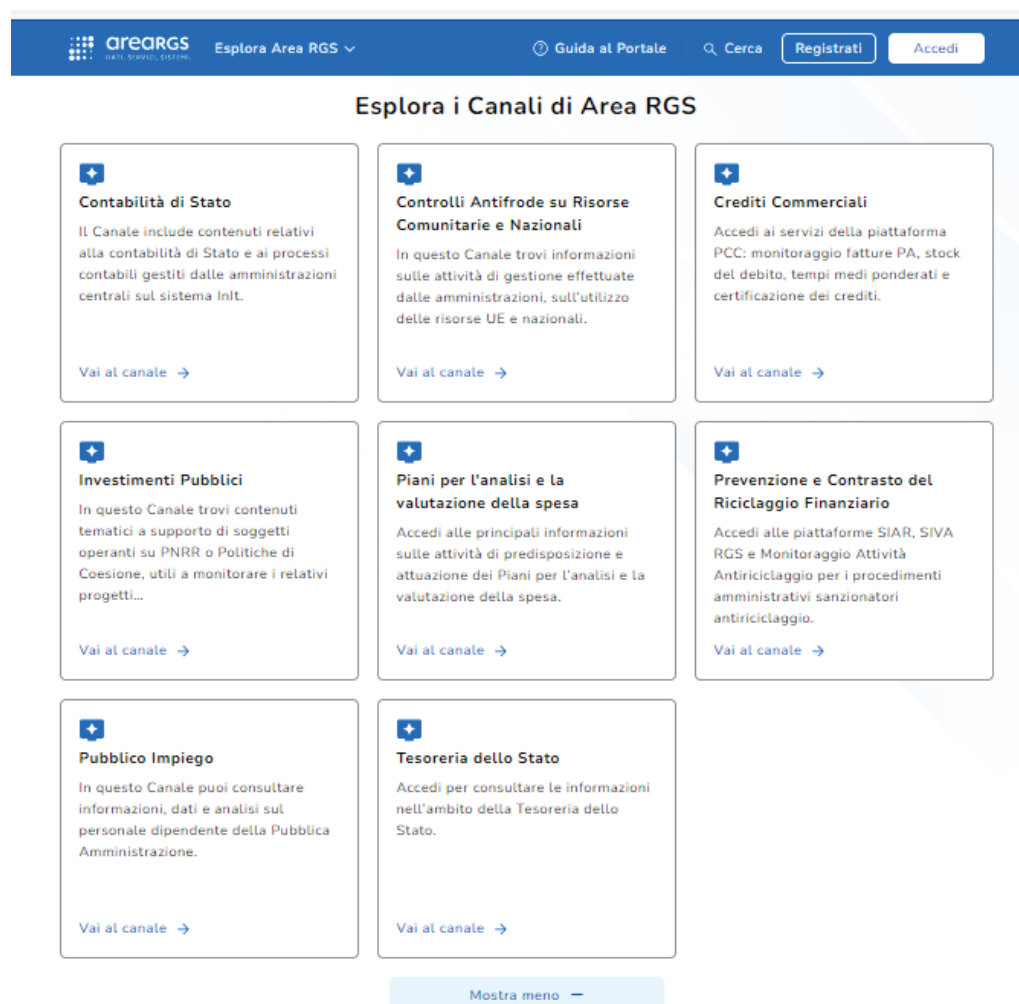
areaRGS
DATI, SERVIZI, SISTEMI

Esplora Area RGS

Guida al Portale

Cerca

Registrati

Accedi

Esplora i Canali di Area RGS

Contabilità di Stato

Il Canale include contenuti relativi alla contabilità di Stato e ai processi contabili gestiti dalle amministrazioni centrali sul sistema InIt.

Vai al canale →

Controlli Antifrode su Risorse Comunitarie e Nazionali

In questo Canale trovi informazioni sulle attività di gestione effettuate dalle amministrazioni, sull'utilizzo delle risorse UE e nazionali.

Vai al canale →

Crediti Commerciali

Accedi ai servizi della piattaforma PCC: monitoraggio fatture PA, stock del debito, tempi medi ponderati e certificazione dei crediti.

Vai al canale →

Investimenti Pubblici

In questo Canale trovi contenuti tematici a supporto di soggetti operanti su PNRR o Politiche di Coesione, utili a monitorare i relativi progetti...

Vai al canale →

Piani per l'analisi e la valutazione della spesa

Accedi alle principali informazioni sulle attività di predisposizione e attuazione dei Piani per l'analisi e la valutazione della spesa.

Vai al canale →

Prevenzione e Contrasto del Riciclaggio Finanziario

Accedi alle piattaforme SIAR, SIVA RGS e Monitoraggio Attività Antiriciclaggio per i procedimenti amministrativi sanzionatori antiriciclaggio.

Vai al canale →

Pubblico Impiego

In questo Canale puoi consultare informazioni, dati e analisi sul personale dipendente della Pubblica Amministrazione.

Vai al canale →

Tesoreria dello Stato

Accedi per consultare le informazioni nell'ambito della Tesoreria dello Stato.

Vai al canale →

Mostra meno —